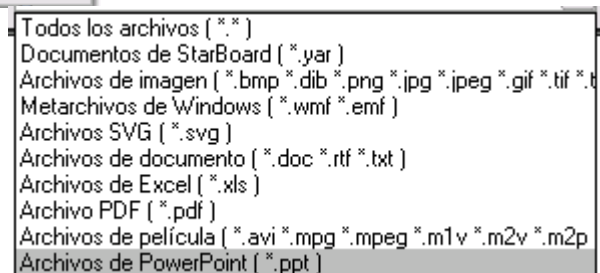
Todos los archivos ( *.* )
Documentos de StarBoard ( *.yar )
Archivos de imagen ( *.bmp *.dib *.png *.jpg *.jpeg *.gif *.tif *.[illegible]
Metarchivos de Windows ( *.wmf *.emf )
Archivos SVG ( *.svg )
Archivos de documento ( *.doc *.rtf *.txt )
Archivos de Excel ( *.xls )
Archivo PDF ( *.pdf )
Archivos de película ( *.avi *.mpg *.mpeg *.m1v *.m2v *.m2p
Archivos de PowerPoint ( *.ppt )